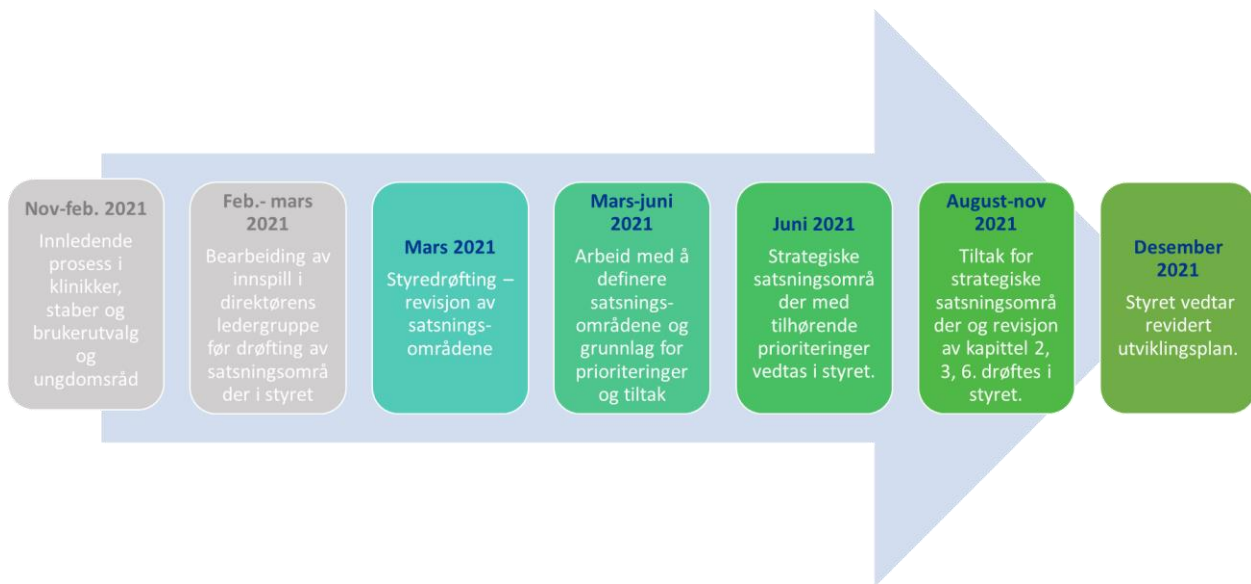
Nov-feb. 2021
Innledende prosess i klinikker, staber og brukerutvalg og ungdomsråd

Feb.- mars 2021
Bearbeiding av innspill i direktørens ledergruppe før drøfting av satsningsområder i styret

Mars 2021
Styredrøfting – revisjon av satsningsområdene

Mars-juni 2021
Arbeid med å definere satsningsområdene og grunnlag for prioriteringer og tiltak

Juni 2021
Strategiske satsningsområder med tilhørende prioriteringer vedtas i styret.

August-nov 2021
Tiltak for strategiske satsningsområder og revisjon av kapittel 2, 3, 6. drøftes i styret.

Desember 2021
Styret vedtar revidert utviklingsplan.